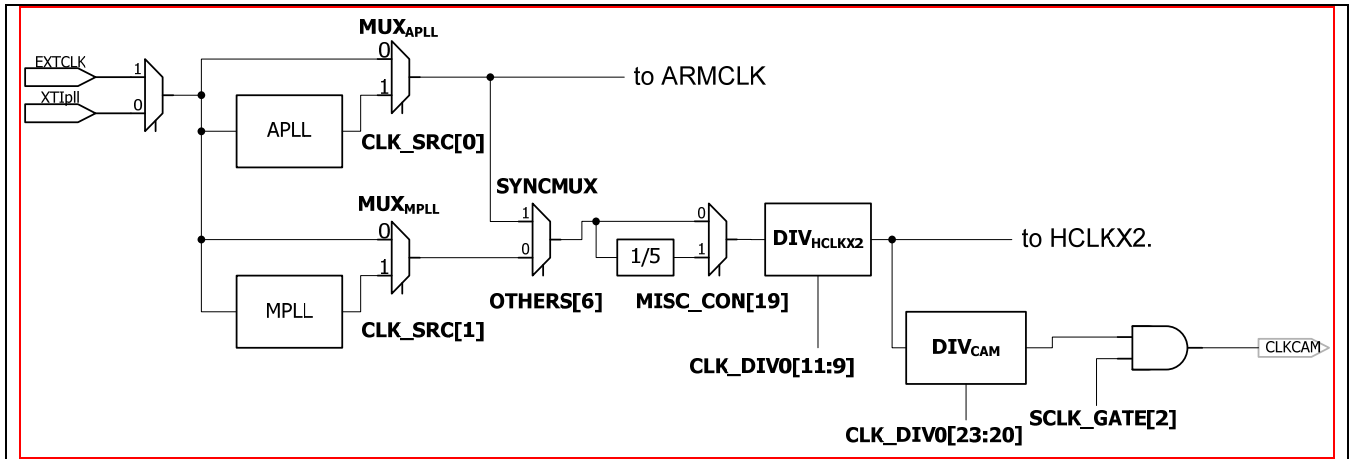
EXTCLK
1
XTIpll
0
MUX$_{APLL}$
0
1
to ARMCLK
APLL
CLK_SRC[0]
SYNCMUX
MUX$_{MPLL}$
0
1
1
0
0
1/5
1
DIV$_{HCLKX2}$
to HCLKX2.
MPLL
CLK_SRC[1]
OTHERS[6]
MISC_CON[19]
DIV$_{CAM}$
CLKCAM
CLK_DIV0[11:9]
SCLK_GATE[2]
CLK_DIV0[23:20]